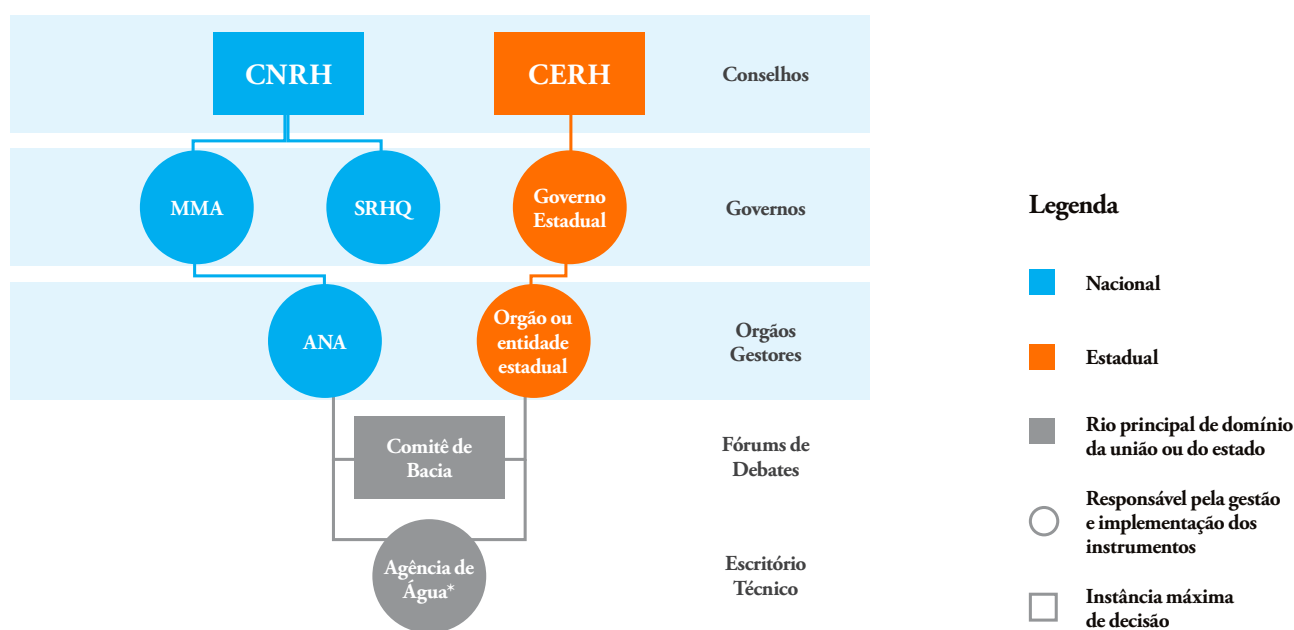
CNRH

CERH

Conselhos

MMA

SRHQ

Governo Estadual

Governos

ANA

Orgão ou entidade estadual

Orgãos Gestores

Comitê de Bacia

Fórums de Debates

Agência de Água*

Escritório Técnico

Legenda

Nacional

Estadual

Rio principal de domínio da união ou do estado

Responsável pela gestão e implementação dos instrumentos

Instância máxima de decisão